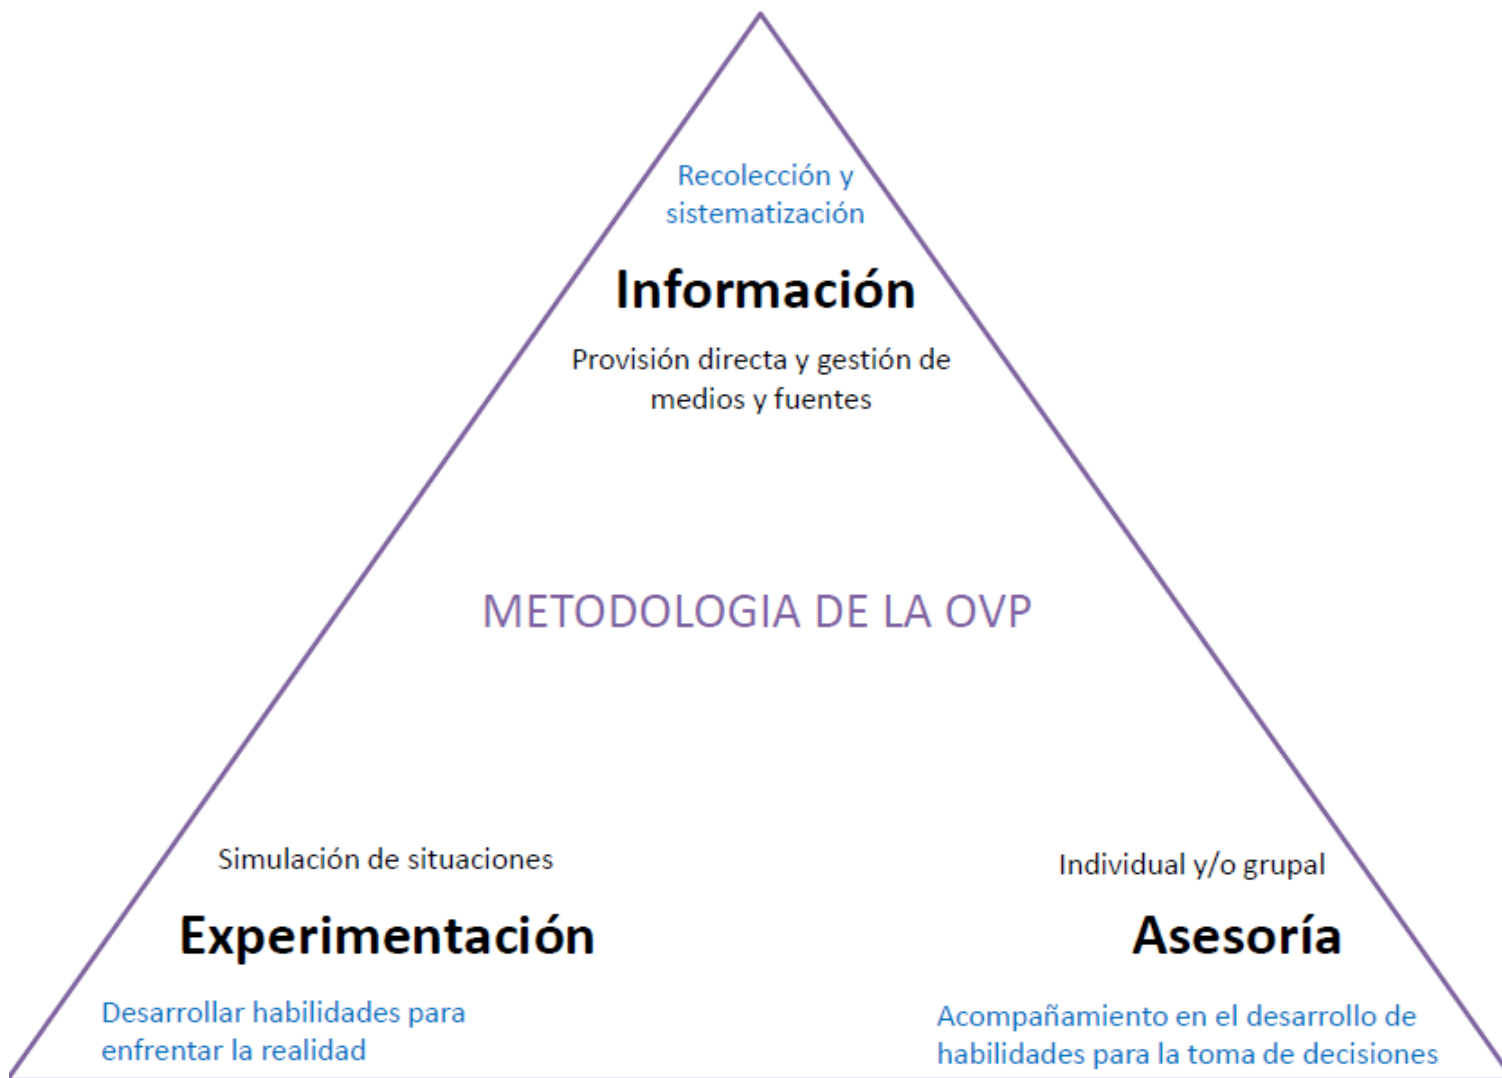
Recolección y sistematización

Información

Provisión directa y gestión de medios y fuentes

METODOLOGIA DE LA OVP

Simulación de situaciones

Experimentación

Desarrollar habilidades para enfrentar la realidad

Individual y/o grupal

Asesoría

Acompañamiento en el desarrollo de habilidades para la toma de decisiones